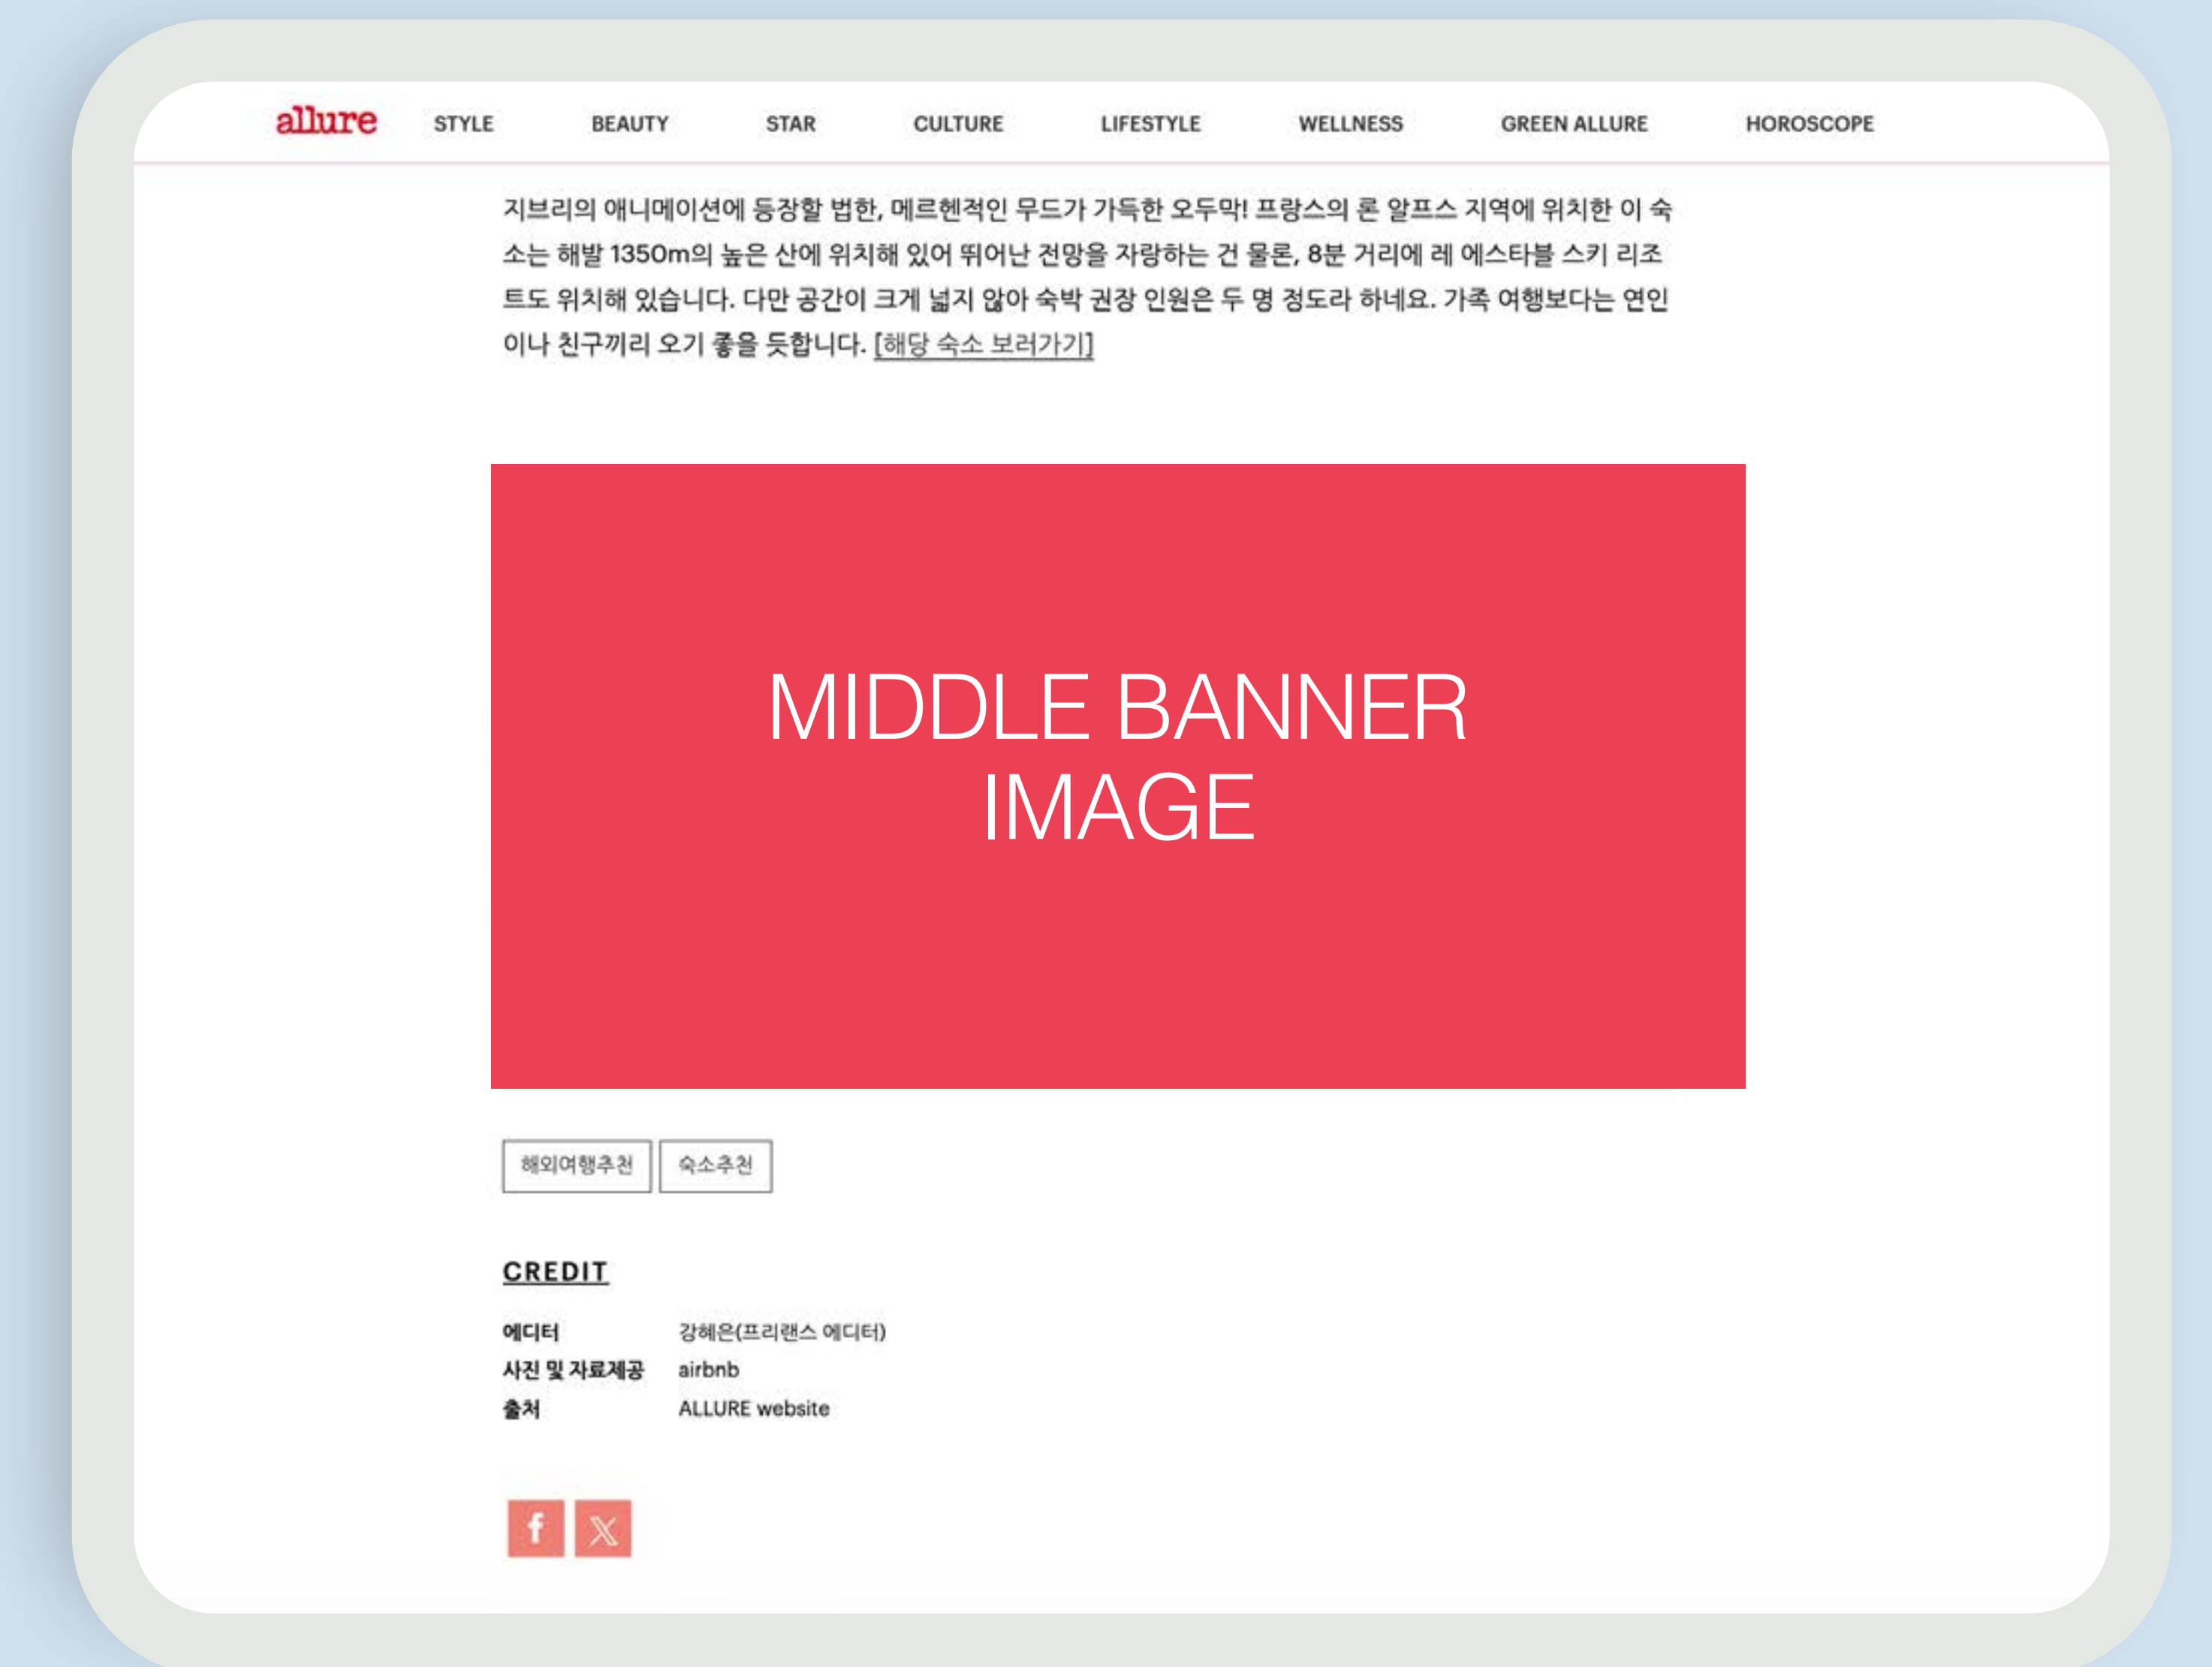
allure STYLE BEAUTY STAR CULTURE LIFESTYLE WELLNESS GREEN ALLURE HOROSCOPE

지브리의 애니메이션에 등장할 법한, 메르헨적인 무드가 가득한 오두막! 프랑스의 론 알프스 지역에 위치한 이 숙소는 해발 1350m의 높은 산에 위치해 있어 뛰어난 전망을 자랑하는 건 물론, 8분 거리에 레 에스타블 스키 리조트도 위치해 있습니다. 다만 공간이 크게 넓지 않아 숙박 권장 인원은 두 명 정도라 하네요. 가족 여행보다는 연인이나 친구끼리 오기 좋을 듯합니다. [해당 숙소 보러가기]

MIDDLE BANNER IMAGE

해외여행추천 숙소추천

CREDIT

| 에디터 | 강혜은(프리랜스 에디터) |
|---|---|
| 사진 및 자료제공 | airbnb |
| 출처 | ALLURE website |

f X